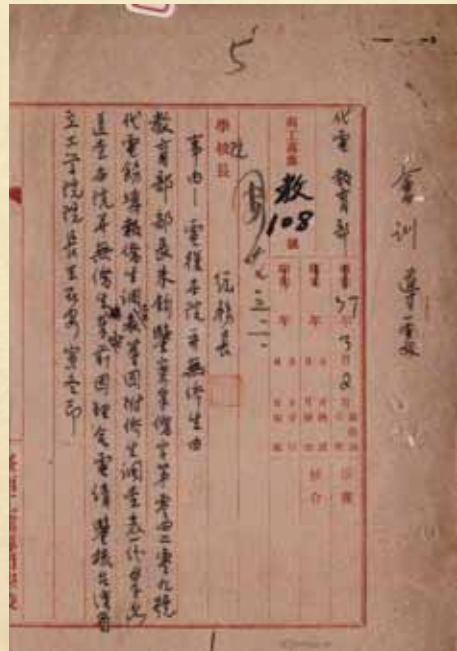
5

一

代電 教育部

教 108 號

37年3月2日

事由：電復本院并無借生由

院長

校長

教育部 部長朱鈞鑒 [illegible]字第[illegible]號代電飭將教衛生調教草圖附衛生調查表一份寄交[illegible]查本院并無衛生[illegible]前因經飭電請 鑒核為荷

立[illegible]學院院長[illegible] 寅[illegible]印

會計 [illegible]

一九五二